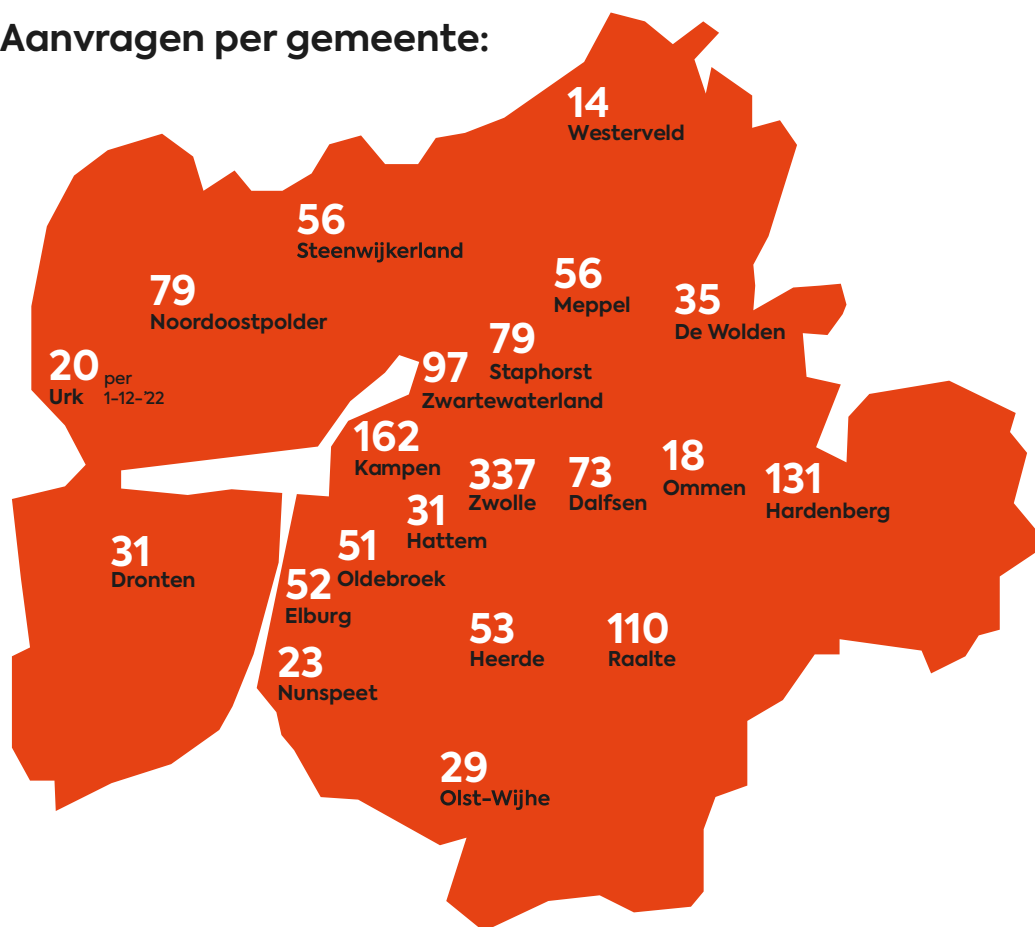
Aanvragen per gemeente:

14
Westerveld

56
Steenwijkerland

79
Noordoostpolder

56
Meppel

35
De Wolden

79
Staphorst

20 per 1-12-'22
Urk

97
Zwartewaterland

162
Kampen

337
Zwolle

73
Dalfsen

18
Ommen

131
Hardenberg

31
Hattem

51
Oldebroek

31
Dronten

52
Elburg

53
Heerde

110
Raalte

23
Nunspeet

29
Olst-Wijhe